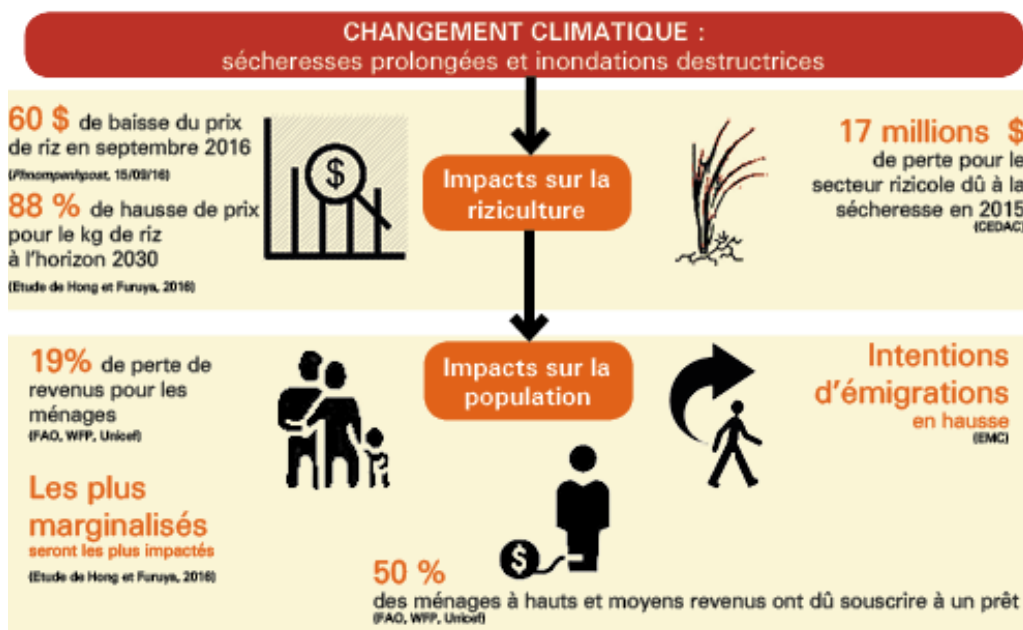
CHANGEMENT CLIMATIQUE :
sécheresses prolongées et inondations destructrices

60 $ de baisse du prix de riz en septembre 2016
(Phnompenhpost, 15/09/16)

88 % de hausse de prix pour le kg de riz à l'horizon 2030
(Etude de Hong et Furuya, 2016)

$

Impacts sur la riziculture

17 millions $ de perte pour le secteur rizicole dû à la sécheresse en 2015
(CEDAC)

19% de perte de revenus pour les ménages
(FAO, WFP, Unicef)

Impacts sur la population

Intentions d'émigrations en hausse
(EMC)

Les plus marginalisés seront les plus impactés
(Etude de Hong et Furuya, 2016)

$

50 %
des ménages à hauts et moyens revenus ont dû souscrire à un prêt
(FAO, WFP, Unicef)